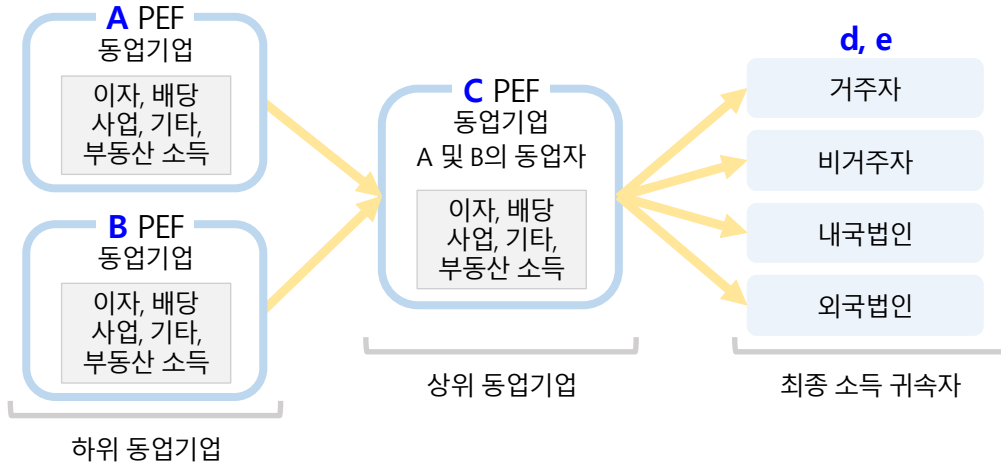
A PEF
동업기업

이자, 배당
사업, 기타,
부동산 소득

B PEF
동업기업

이자, 배당
사업, 기타,
부동산 소득

하위 동업기업

C PEF
동업기업
A 및 B의 동업자

이자, 배당
사업, 기타,
부동산 소득

상위 동업기업

d, e

거주자

비거주자

내국법인

외국법인

최종 소득 귀속자